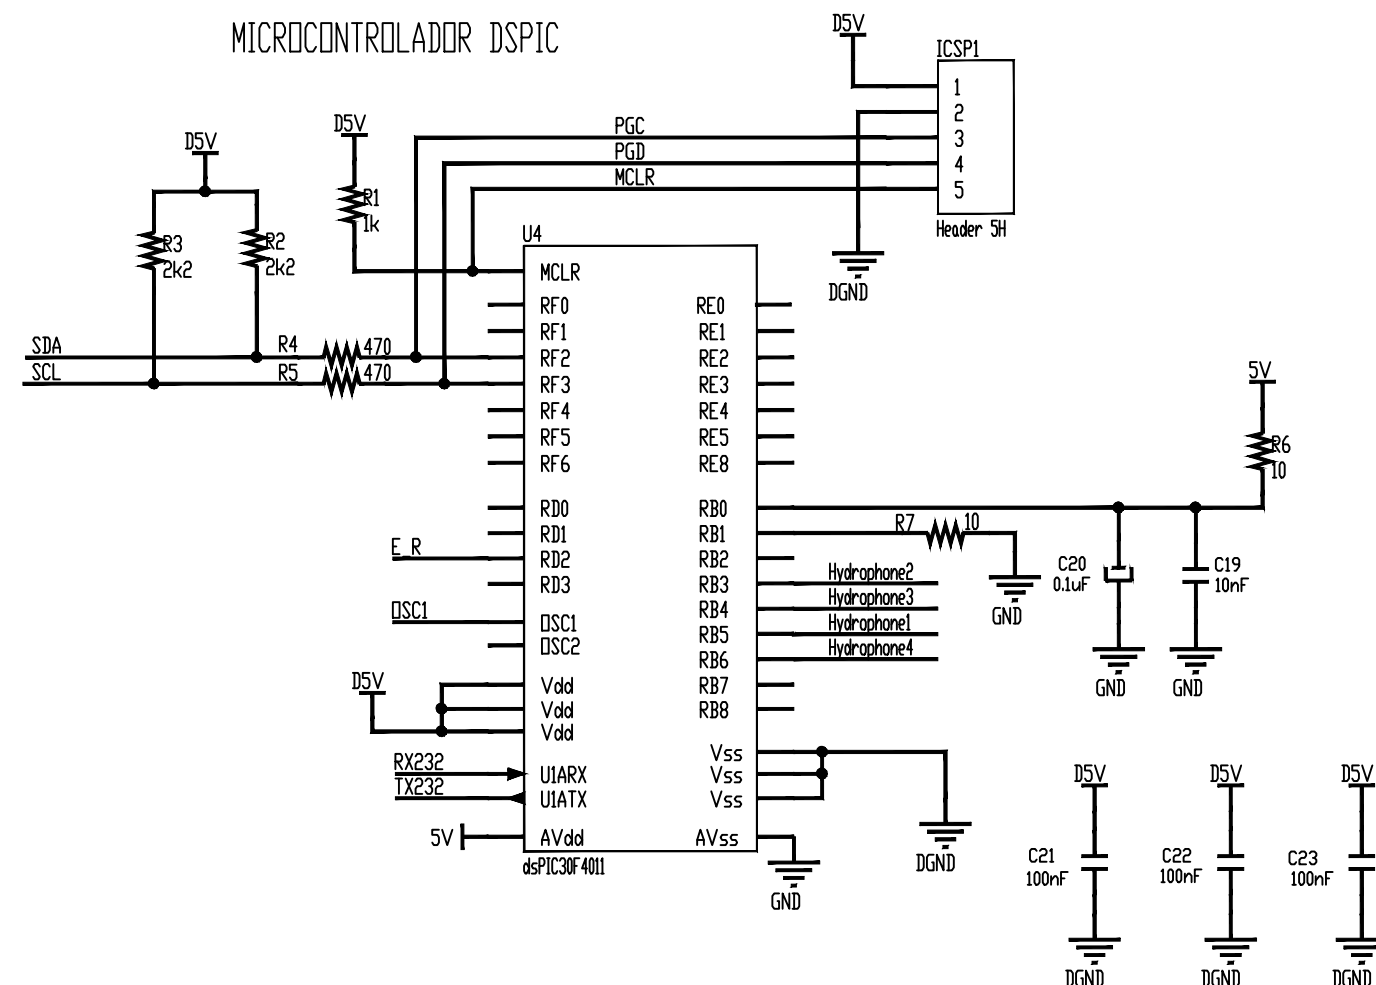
MICROCONTROLADOR DSPIC

D5V
ICSP1
1
2
3
4
5
Header 5H
DGND

D5V
D5V
R1
1k
PGC
PGD
MCLR
R3
2k2
R2
2k2
SDA
SCL
R4
R5
470
470

U4
MCLR
RF0
RF1
RF2
RF3
RF4
RF5
RF6
RD0
RD1
RD2
RD3
OSC1
OSC2
Vdd
Vdd
Vdd
U1ARX
U1ATX
AVdd
RE0
RE1
RE2
RE3
RE4
RE5
RE8
RB0
RB1
RB2
RB3
RB4
RB5
RB6
RB7
RB8
Vss
Vss
Vss
AVss
dsPIC30F4011

E_R
OSC1
D5V
RX232
TX232
5V
GND
DGND

5V
R6
10
R7
10
GND
C20
0.1uF
C19
10nF
GND
GND
Hydrophone2
Hydrophone3
Hydrophone1
Hydrophone4

D5V
D5V
D5V
C21
100nF
C22
100nF
C23
100nF
DGND
DGND
DGND